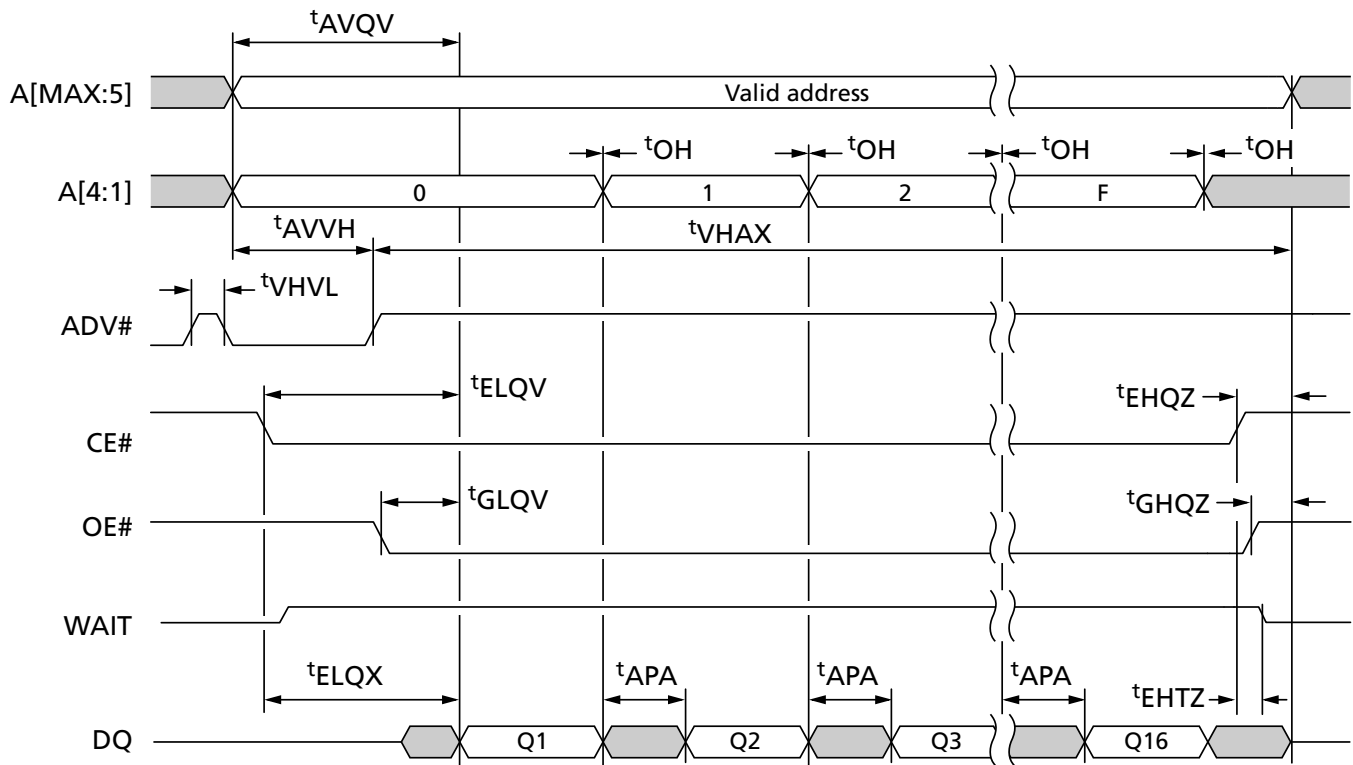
$^{t}$AVQV

A[MAX:5]

Valid address

$^{t}$OH $^{t}$OH $^{t}$OH $^{t}$OH

A[4:1]

0 1 2 F

$^{t}$AVVH $^{t}$VHAX

$^{t}$VHVL

ADV#

$^{t}$ELQV

$^{t}$EHQZ

CE#

$^{t}$GLQV

$^{t}$GHQZ

OE#

WAIT

$^{t}$ELQX $^{t}$APA $^{t}$APA $^{t}$APA $^{t}$EHTZ

DQ

Q1 Q2 Q3 Q16